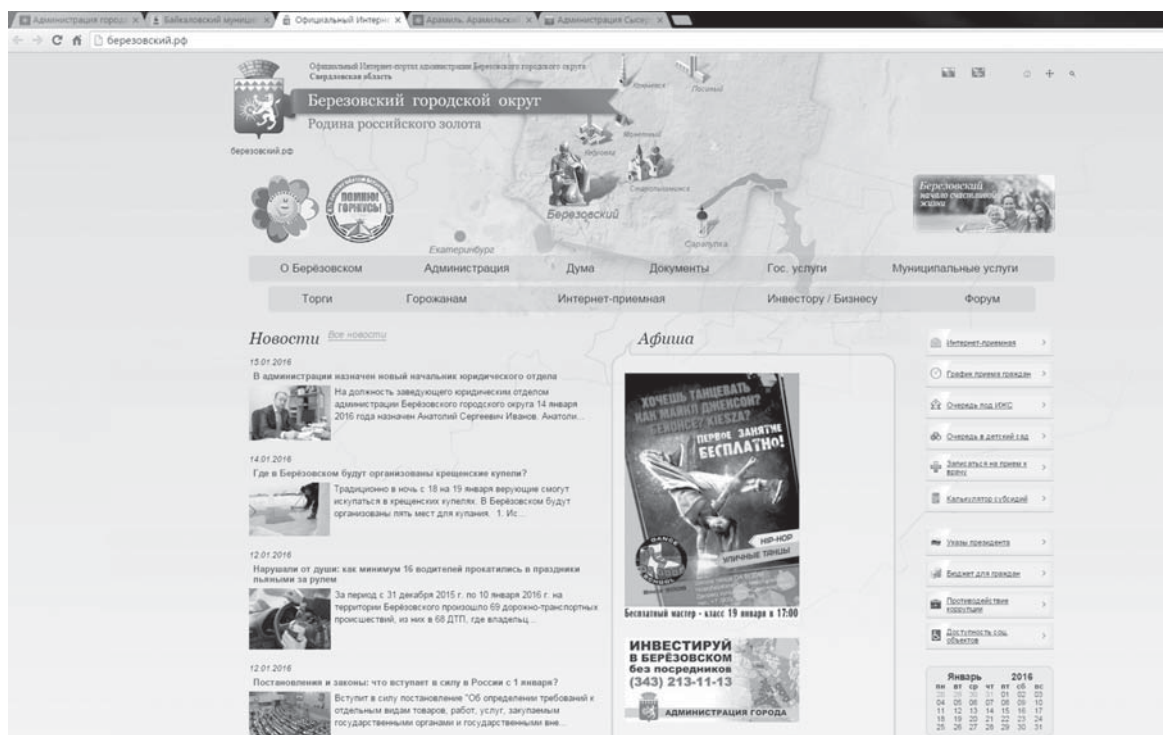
Администрация город × Байкаловский муници × Официальный Интерн × Арамиль. Арамильский × Администрация Сысер ×

березовский.рф

Официальный Интернет-портал администрации Березовского городского округа
Свердловская область

Березовский городской округ

Родина российского золота

березовский.рф

Березовский

Екатеринбург

Березовский начало счастливой жизни

О Берёзовском | Администрация | Дума | Документы | Гос. услуги | Муниципальные услуги

Торги | Горожанам | Интернет-приемная | Инвестору / Бизнесу | Форум

Новости Все новости

15.01.2016
В администрации назначен новый начальник юридического отдела
На должность заведующего юридическим отделом администрации Берёзовского городского округа 14 января 2016 года назначен Анатолий Сергеевич Иванов. Анатоли...

14.01.2016
Где в Берёзовском будут организованы крещенские купели?
Традиционно в ночь с 18 на 19 января верующие смогут искупаться в крещенских купелях. В Берёзовском будут организованы пять мест для купания. 1. Ис...

12.01.2016
Нарушали от души: как минимум 16 водителей прокатились в праздники пьяными за рулем
За период с 31 декабря 2015 г. по 10 января 2016 г. на территории Берёзовского произошло 69 дорожно-транспортных происшествий, из них в 68 ДТП, где владельц...

12.01.2016
Постановления и законы: что вступает в силу в России с 1 января?
Вступит в силу постановление "Об определении требований к отдельным видам товаров, работ, услуг, закупаемым государственными органами и государственными вне...

Афиша

ХОЧЕШЬ ТАНЦЕВАТЬ КАК МАЙКЛ ДЖЕКСОН? БЕЙОНСЕ? KIESZA?
ПЕРВОЕ ЗАНЯТИЕ БЕСПЛАТНО!
HIP-HOP
УЛИЧНЫЕ ТАНЦЫ
Бесплатный мастер - класс 19 января в 17:00

ИНВЕСТИРУЙ В БЕРЁЗОВСКОМ без посредников
(343) 213-11-13
АДМИНИСТРАЦИЯ ГОРОДА

Интернет-приемная
График приема граждан
Очередь под ИЖС
Очередь в детский сад
Записаться на прием к врачу
Калькулятор субсидий
Указы президента
Бюджет для граждан
Противодействие коррупции
Доступность соц. объектов

Январь 2016
пн вт ср чт пт сб вс
28 29 30 31 01 02 03
04 05 06 07 08 09 10
11 12 13 14 15 16 17
18 19 20 21 22 23 24
25 26 27 28 29 30 31